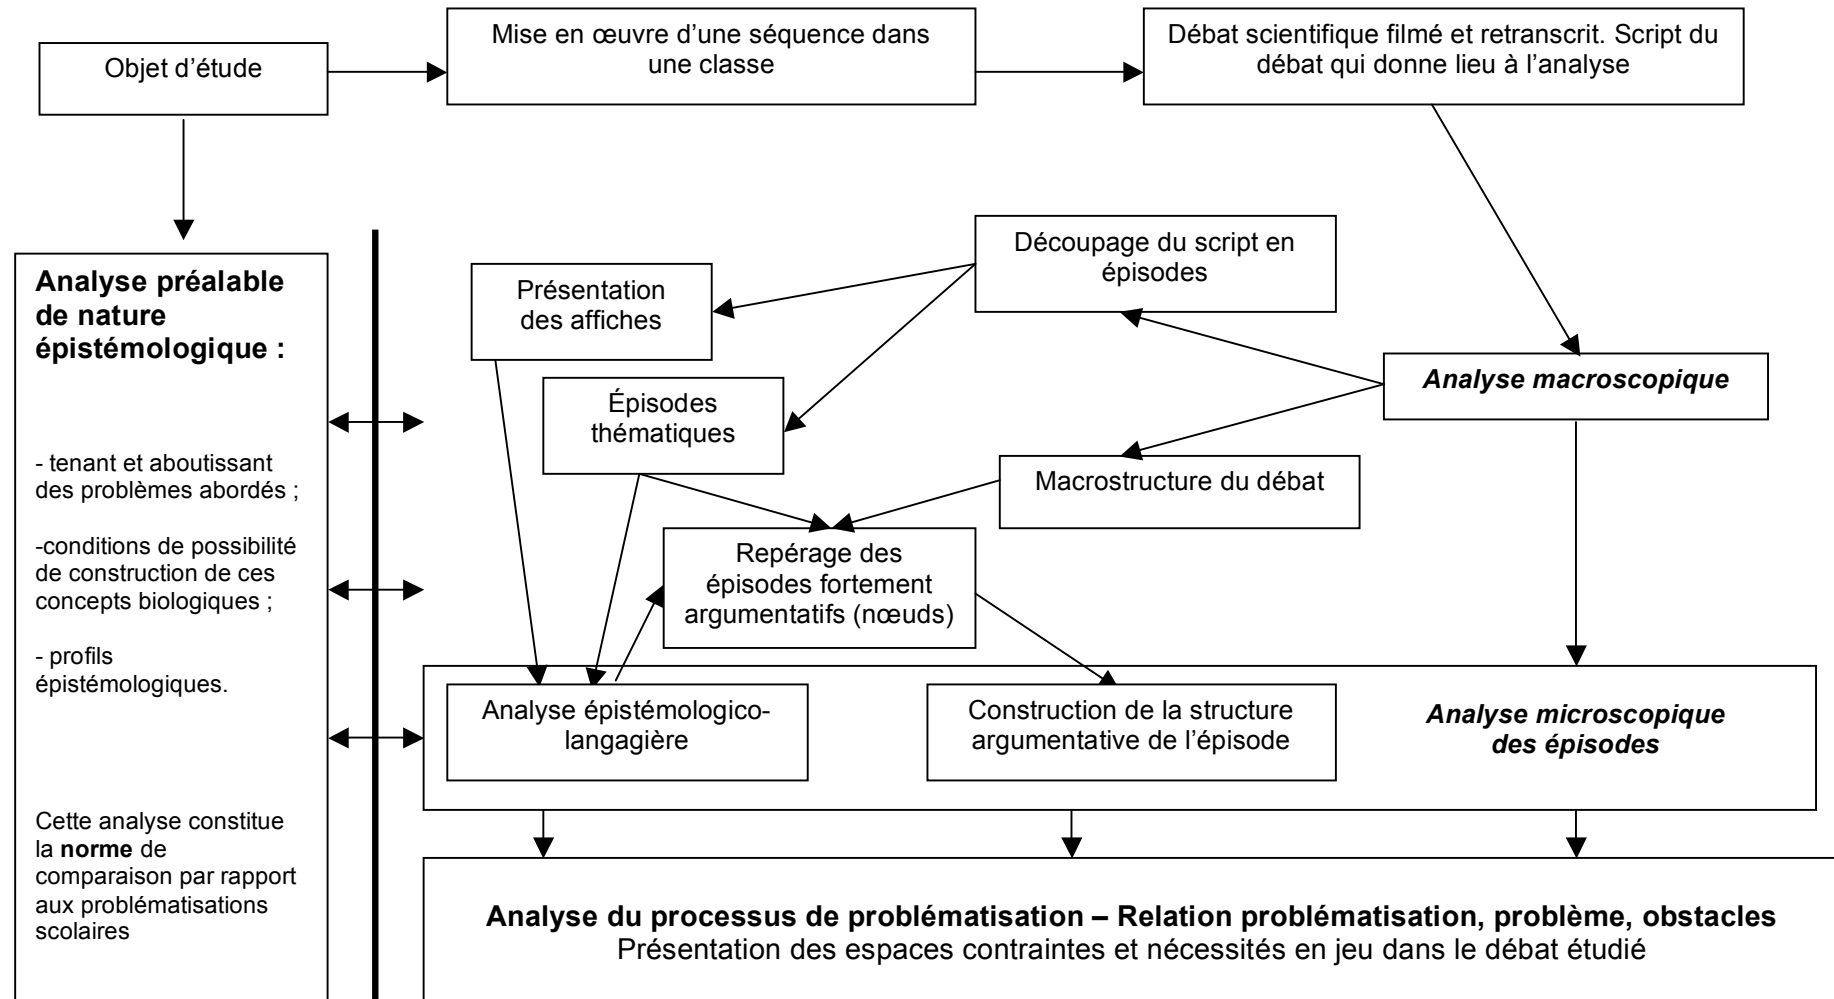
Objet d'étude

Mise en œuvre d'une séquence dans une classe

Débat scientifique filmé et retranscrit. Script du débat qui donne lieu à l'analyse

**Analyse préalable de nature épistémologique :**

- tenant et aboutissant des problèmes abordés ;

-conditions de possibilité de construction de ces concepts biologiques ;

- profils épistémologiques.

Cette analyse constitue la **norme** de comparaison par rapport aux problématisations scolaires

Découpage du script en épisodes

Présentation des affiches

*Analyse macroscopique*

Épisodes thématiques

Macrostructure du débat

Repérage des épisodes fortement argumentatifs (nœuds)

Analyse épistémologico-langagière

Construction de la structure argumentative de l'épisode

*Analyse microscopique des épisodes*

**Analyse du processus de problématisation – Relation problématisation, problème, obstacles**
Présentation des espaces contraintes et nécessités en jeu dans le débat étudié